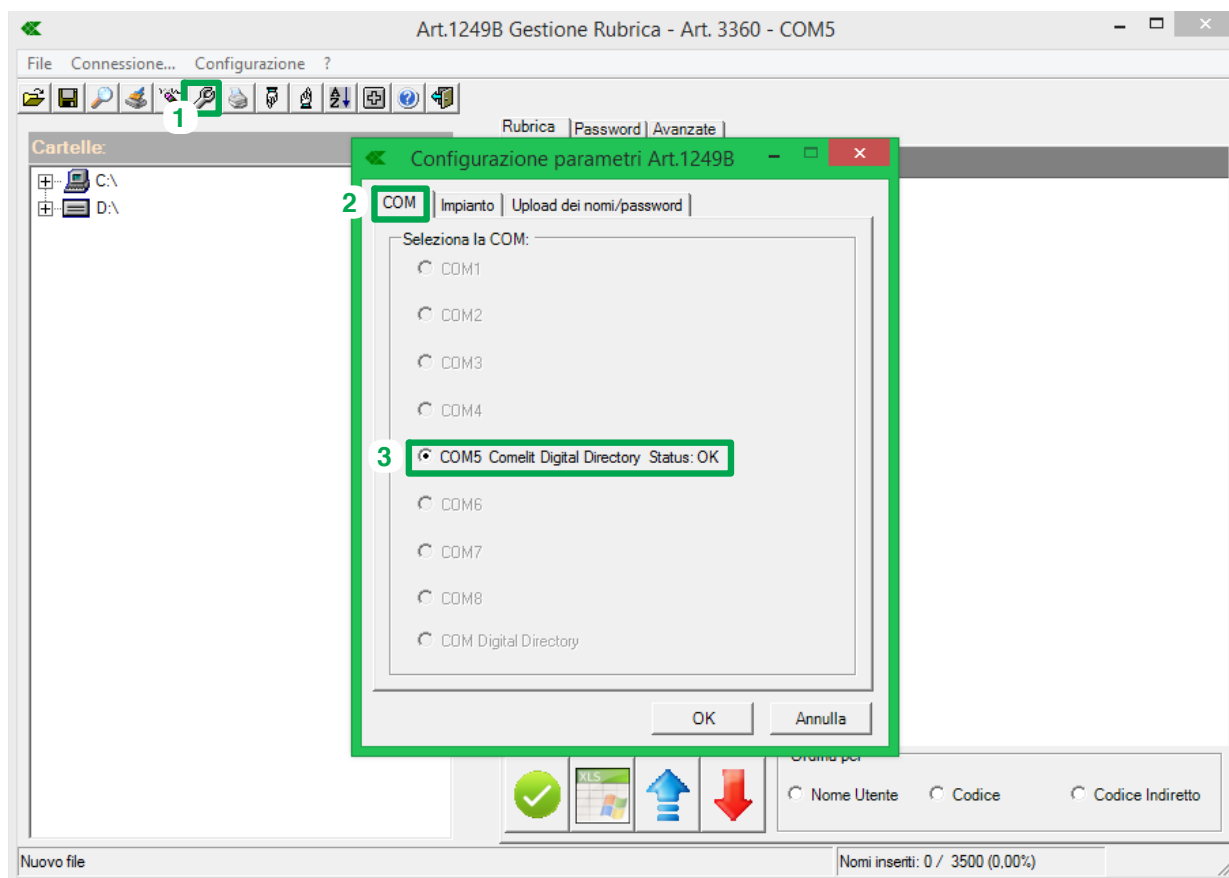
Art.1249B Gestione Rubrica - Art. 3360 - COM5

File Connessione... Configurazione ?

1

Cartelle:

C:\
D:\

Rubrica Password Avanzate

Configurazione parametri Art.1249B

2

COM Impianto Upload dei nomi/password

Seleziona la COM:

COM1

COM2

COM3

COM4

3

COM5 Comelit Digital Directory Status: OK

COM6

COM7

COM8

COM Digital Directory

OK Annulla

XLS

Ordina per

Nome Utente Codice Codice Indiretto

Nuovo file

Nomi inseriti: 0 / 3500 (0,00%)